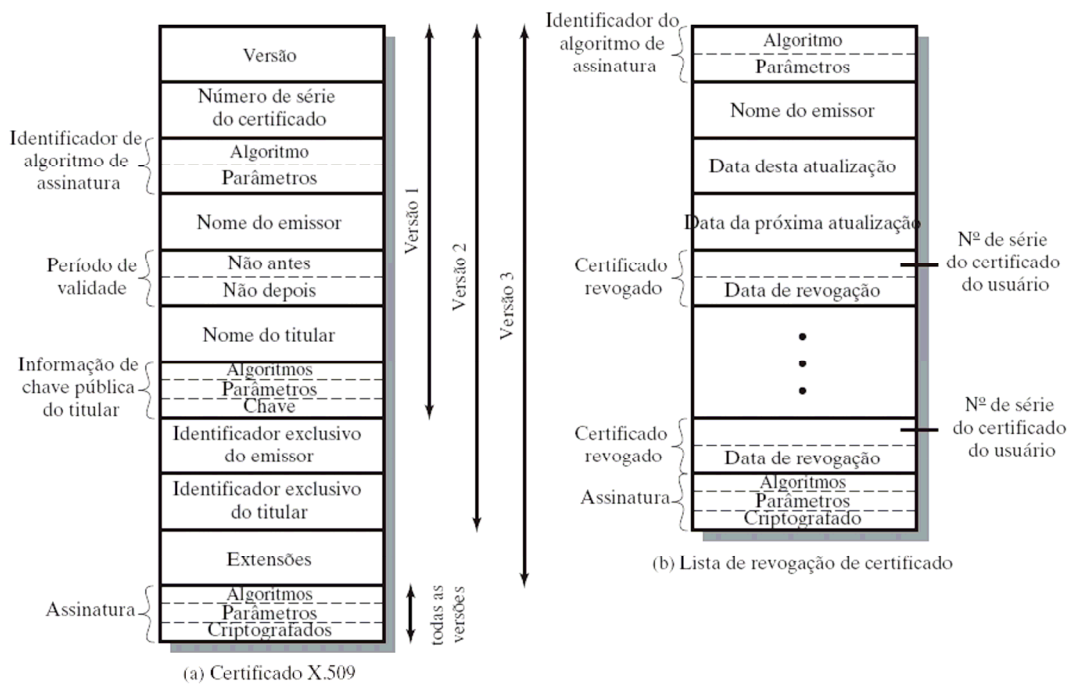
Versão

Número de série do certificado

Identificador de algoritmo de assinatura

Algoritmo

Parâmetros

Nome do emissor

Período de validade

Não antes

Não depois

Nome do titular

Informação de chave pública do titular

Algoritmos

Parâmetros

Chave

Identificador exclusivo do emissor

Identificador exclusivo do titular

Extensões

Assinatura

Algoritmos

Parâmetros

Criptografados

Versão 1

Versão 2

Versão 3

todas as versões

(a) Certificado X.509

Identificador do algoritmo de assinatura

Algoritmo

Parâmetros

Nome do emissor

Data desta atualização

Data da próxima atualização

Certificado revogado

Data de revogação

Nº de série do certificado do usuário

Certificado revogado

Data de revogação

Nº de série do certificado do usuário

Assinatura

Algoritmos

Parâmetros

Criptografado

(b) Lista de revogação de certificado